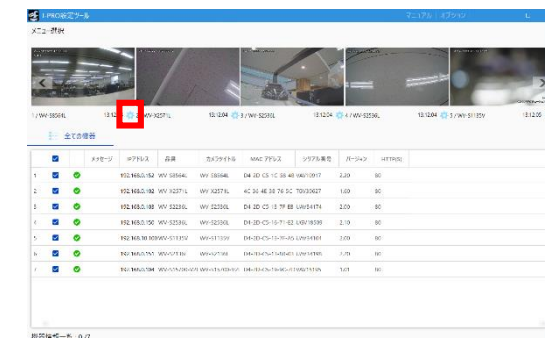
i-PRO設定ツール

マニュアル | オプション

メニュー選択

1 / WV-S8564L

13:12:0 2 / WV-X2571L

13:12:04 3 / WV-S2530L

13:12:04 4 / WV-S2536L

13:12:04 5 / WV-S1135V

13:12:05

全ての機器

| | | メッセージ | IPアドレス | 品番 | カメラタイトル | MAC アドレス | シリアル番号 | バージョン | HTTPポート |
|---|---|---|---|---|---|---|---|---|---|
| 1 | | | 192.168.0.152 | WV-S8564L | WV-S8564L | D4-3D-C5-1C-38-48 | WAI10017 | 2.20 | 80 |
| 2 | | | 192.168.0.162 | WV-X2571L | WV-X2571L | AC-36-4E-38-76-5C | T0AI30637 | 1.00 | 80 |
| 3 | | | 192.168.0.180 | WV-S2530L | WV-S2530L | D4-3D-C5-15-7F-E8 | LAW54174 | 2.10 | 80 |
| 4 | | | 192.168.0.150 | WV-S2536L | WV-S2536L | D4-3D-C5-15-71-E2 | LAW18598 | 2.10 | 80 |
| 5 | | | 192.168.30.100 | WV-S1135V | WV-S1135V | D4-3D-C5-15-7F-A5 | LAW54181 | 2.10 | 80 |
| 6 | | | 192.168.0.151 | WV-S7130 | WV-S7130 | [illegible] | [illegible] | 2.10 | 80 |
| 7 | | | 192.168.0.184 | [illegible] | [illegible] | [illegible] | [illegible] | 1.01 | 80 |

選択機器一覧 0/7